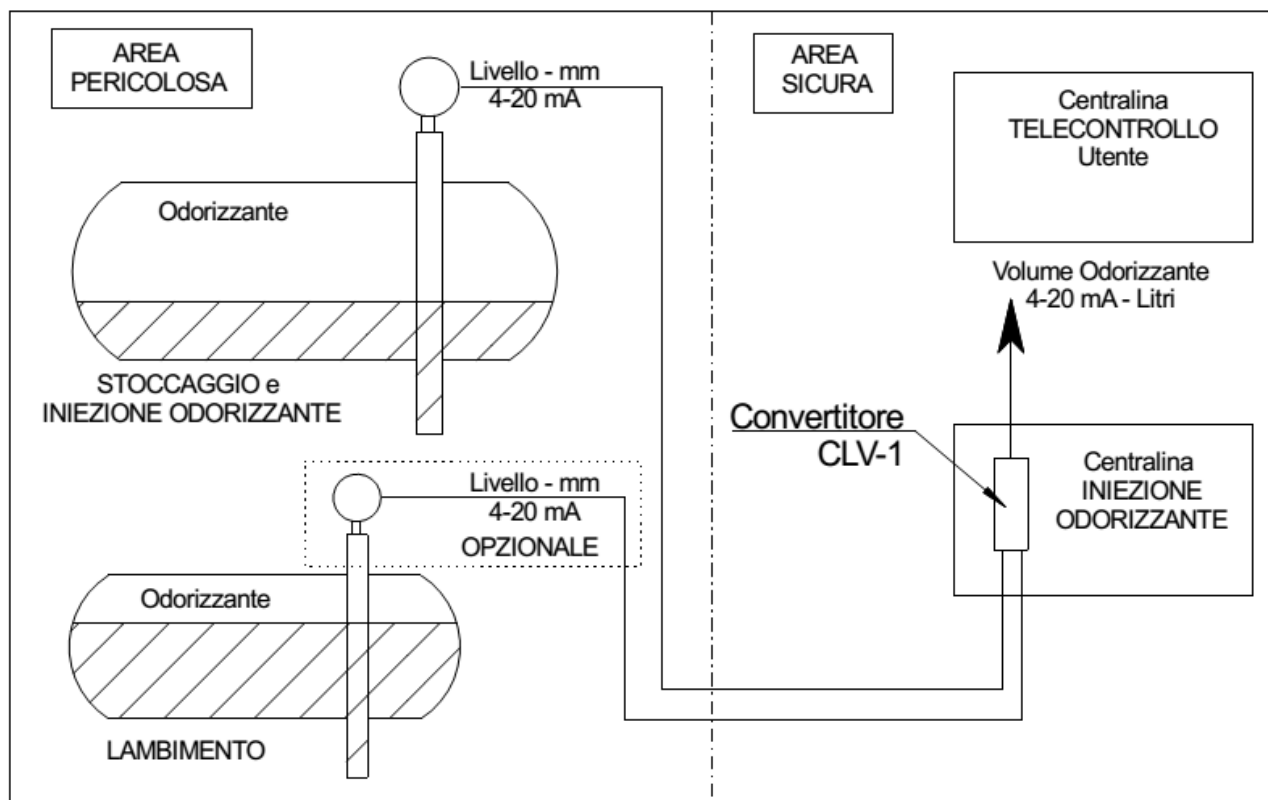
AREA PERICOLOSA

Livello - mm
4-20 mA

AREA SICURA

Centralina TELECONTROLLO Utente

Odorizzante

Volume Odorizzante
4-20 mA - Litri

STOCCAGGIO e INIEZIONE ODORIZZANTE

Convertitore
CLV-1

Centralina INIEZIONE ODORIZZANTE

Livello - mm
4-20 mA
OPZIONALE

Odorizzante

LAMBIMENTO